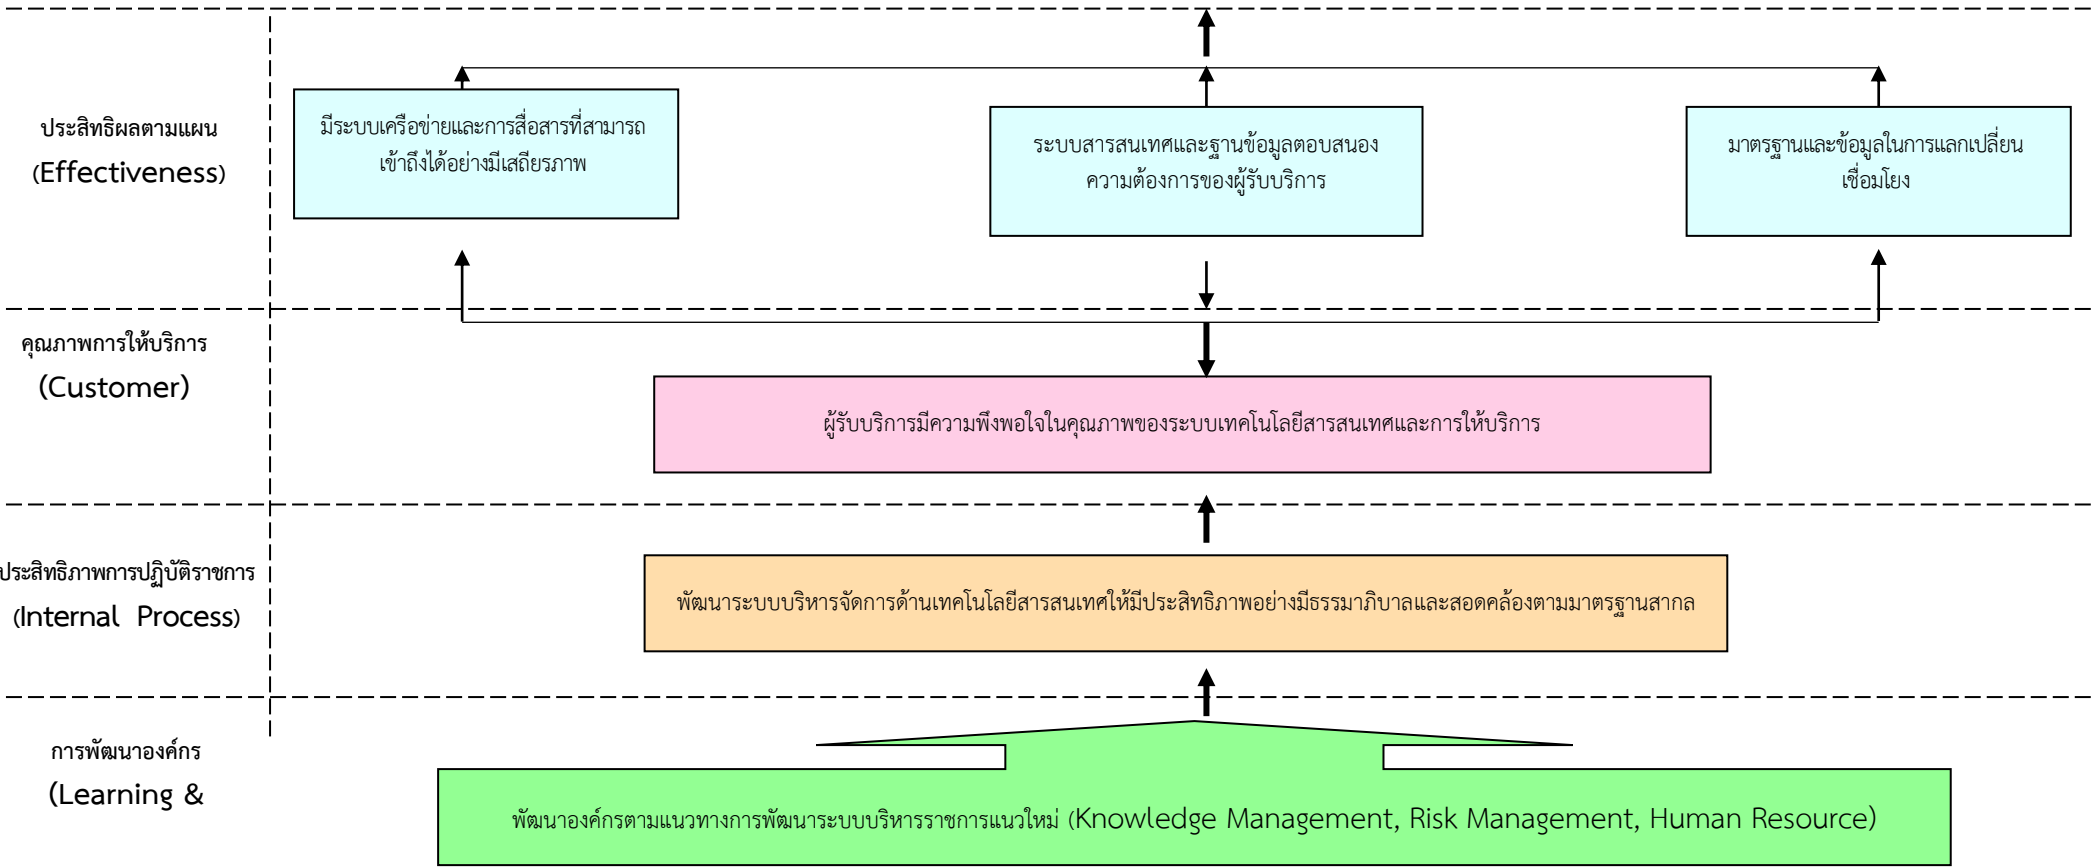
ประสิทธิผลตามแผน
(Effectiveness)

มีระบบเครือข่ายและการสื่อสารที่สามารถเข้าถึงได้อย่างมีเสถียรภาพ

ระบบสารสนเทศและฐานข้อมูลตอบสนองความต้องการของผู้รับบริการ

มาตรฐานและข้อมูลในการแลกเปลี่ยนเชื่อมโยง

คุณภาพการให้บริการ
(Customer)

ผู้รับบริการมีความพึงพอใจในคุณภาพของระบบเทคโนโลยีสารสนเทศและการให้บริการ

ประสิทธิภาพการปฏิบัติราชการ
(Internal Process)

พัฒนาระบบบริหารจัดการด้านเทคโนโลยีสารสนเทศให้มีประสิทธิภาพอย่างมีธรรมาภิบาลและสอดคล้องตามมาตรฐานสากล

การพัฒนาองค์กร
(Learning &

พัฒนาองค์กรตามแนวทางการพัฒนาระบบบริหารราชการแนวใหม่ (Knowledge Management, Risk Management, Human Resource)